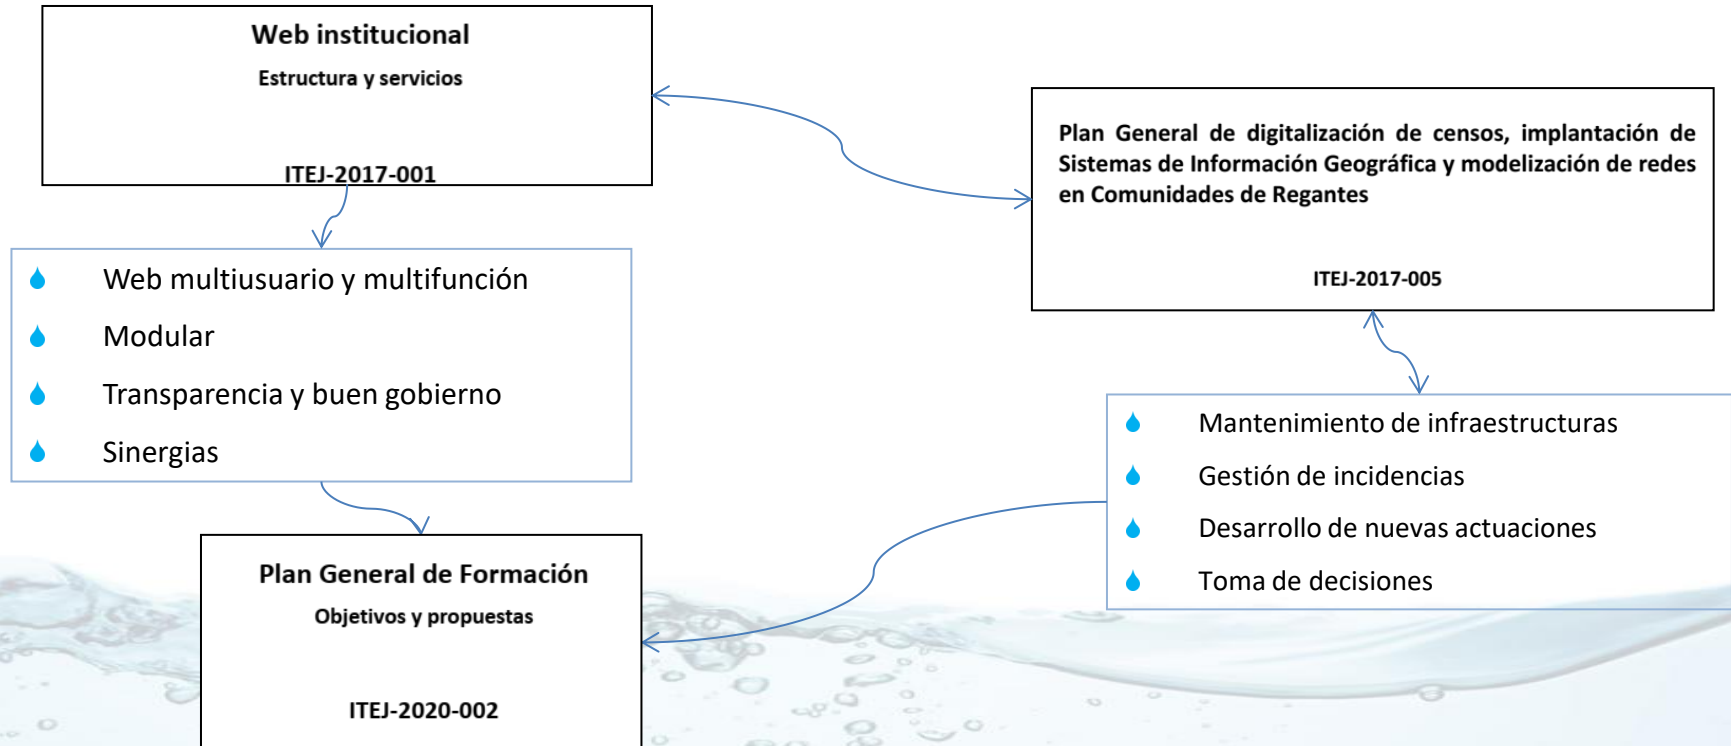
Web institucional

Estructura y servicios

ITEJ-2017-001

Plan General de digitalización de censos, implantación de Sistemas de Información Geográfica y modelización de redes en Comunidades de Regantes

ITEJ-2017-005

Web multiusuario y multifunción

Modular

Transparencia y buen gobierno

Sinergias

Mantenimiento de infraestructuras

Gestión de incidencias

Desarrollo de nuevas actuaciones

Toma de decisiones

Plan General de Formación

Objetivos y propuestas

ITEJ-2020-002